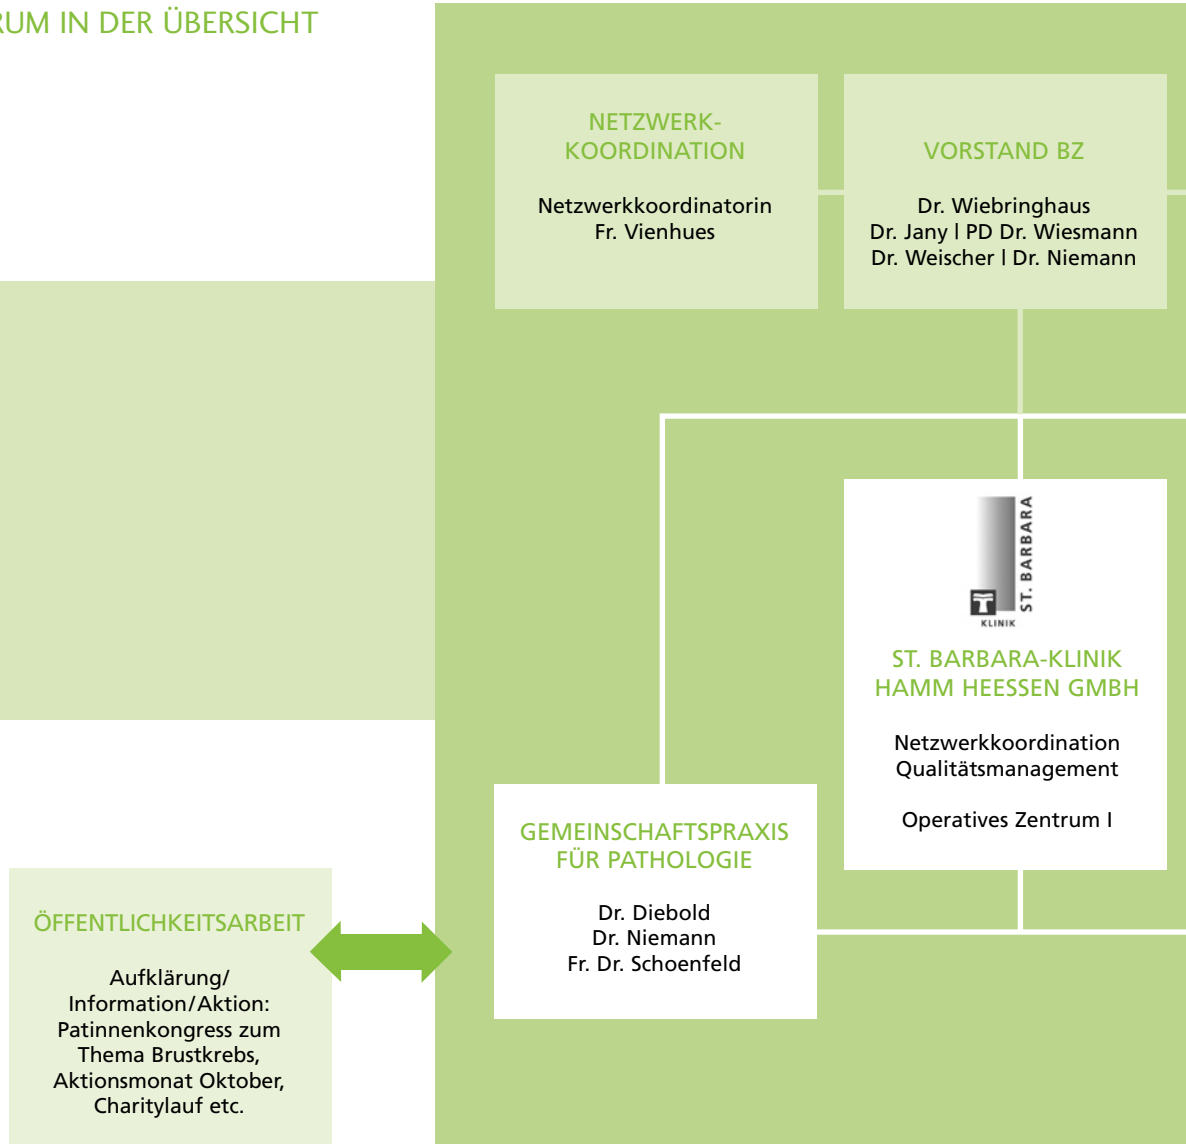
RUM IN DER ÜBERSICHT

NETZWERK-KOORDINATION

Netzwerkkoordinatorin
Fr. Vienhues

VORSTAND BZ

Dr. Wiebringhaus
Dr. Jany | PD Dr. Wiesmann
Dr. Weischer | Dr. Niemann

ST. BARBARA
KLINIK

ST. BARBARA-KLINIK
HAMM HEESSEN GMBH

Netzwerkkoordination
Qualitätsmanagement

Operatives Zentrum I

GEMEINSCHAFTSPRAXIS
FÜR PATHOLOGIE

Dr. Diebold
Dr. Niemann
Fr. Dr. Schoenfeld

ÖFFENTLICHKEITSARBEIT

Aufklärung/
Information/Aktion:
Patinnenkongress zum
Thema Brustkrebs,
Aktionsmonat Oktober,
Charitylauf etc.